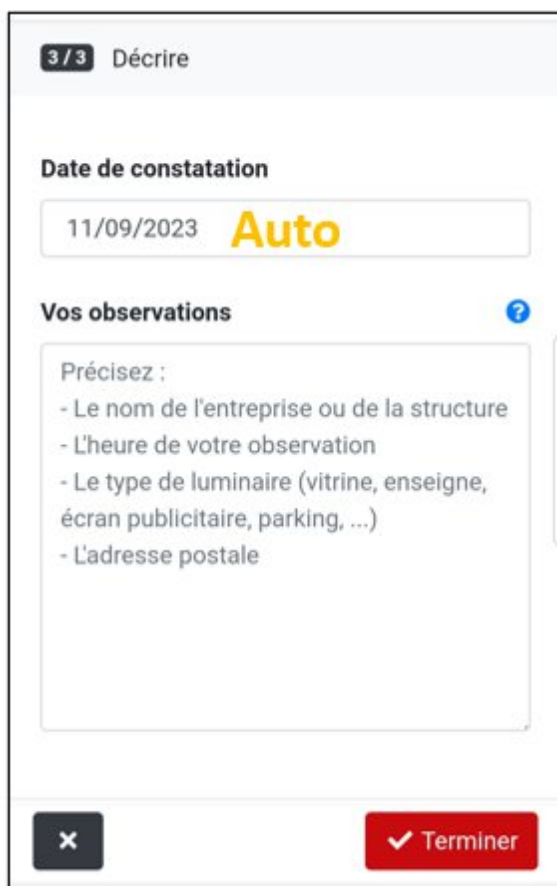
3 / 3 Décrire

Date de constatation

11/09/2023 Auto

Vos observations ?

Précisez :
- Le nom de l'entreprise ou de la structure
- L'heure de votre observation
- Le type de luminaire (vitrine, enseigne, écran publicitaire, parking, ...)
- L'adresse postale

×

✔ Terminer